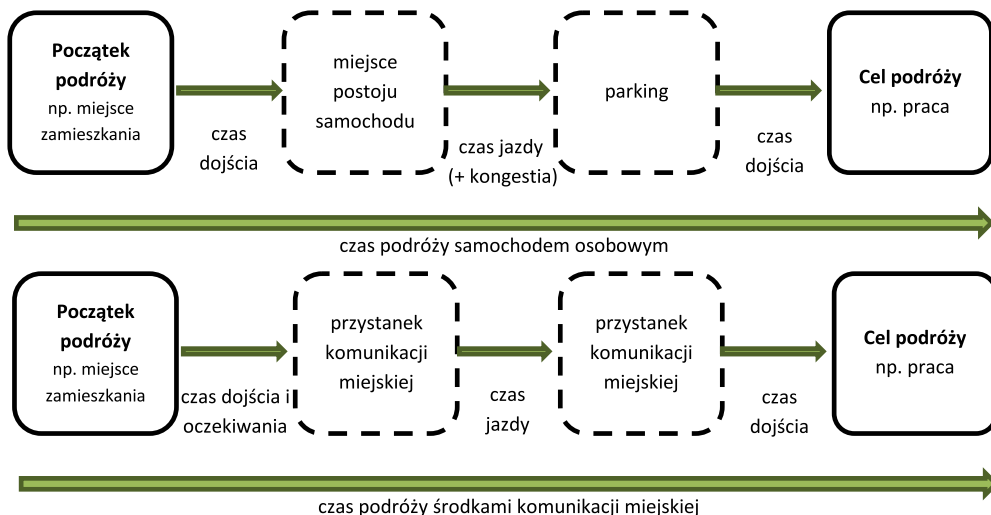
**Początek podróży** np. miejsce zamieszkania

czas dojścia

miejsce postoju samochodu

czas jazdy (+ kongestia)

parking

czas dojścia

**Cel podróży** np. praca

czas podróży samochodem osobowym

**Początek podróży** np. miejsce zamieszkania

czas dojścia i oczekiwania

przystanek komunikacji miejskiej

czas jazdy

przystanek komunikacji miejskiej

czas dojścia

**Cel podróży** np. praca

czas podróży środkami komunikacji miejskiej